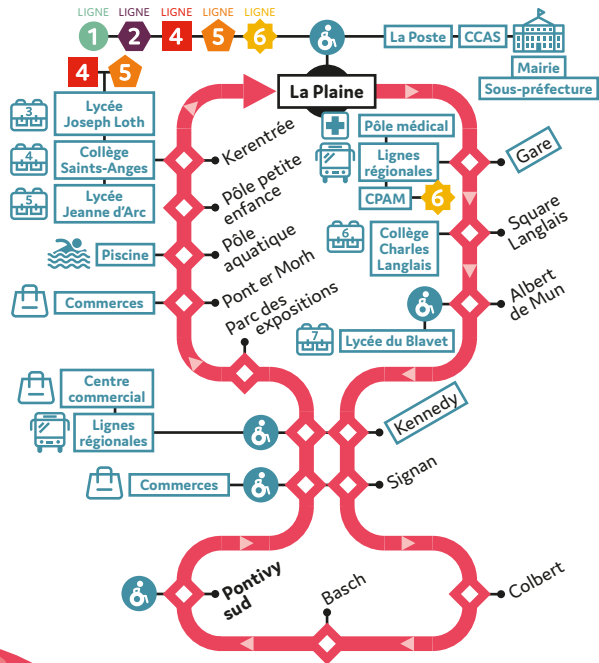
LIGNE 1 LIGNE 2 LIGNE 4 LIGNE 5 LIGNE 6

La Poste CCAS
Mairie
Sous-préfecture

4 5

La Plaine

Lycée Joseph Loth
3
Collège Saints-Anges
4
Lycée Jeanne d'Arc
5
Piscine
Commerces

Kerentrée
Pôle petite enfance
Pôle aquatique
Pont er Morh
Parc des expositions

Pôle médical
Lignes régionales
CPAM
6
Gare
Square Langlais
Collège Charles Langlais
6
Albert de Mun
Lycée du Blavet
7

Centre commercial
Lignes régionales
Kennedy
Commerces
Signan

Pontivy sud
Basch
Colbert